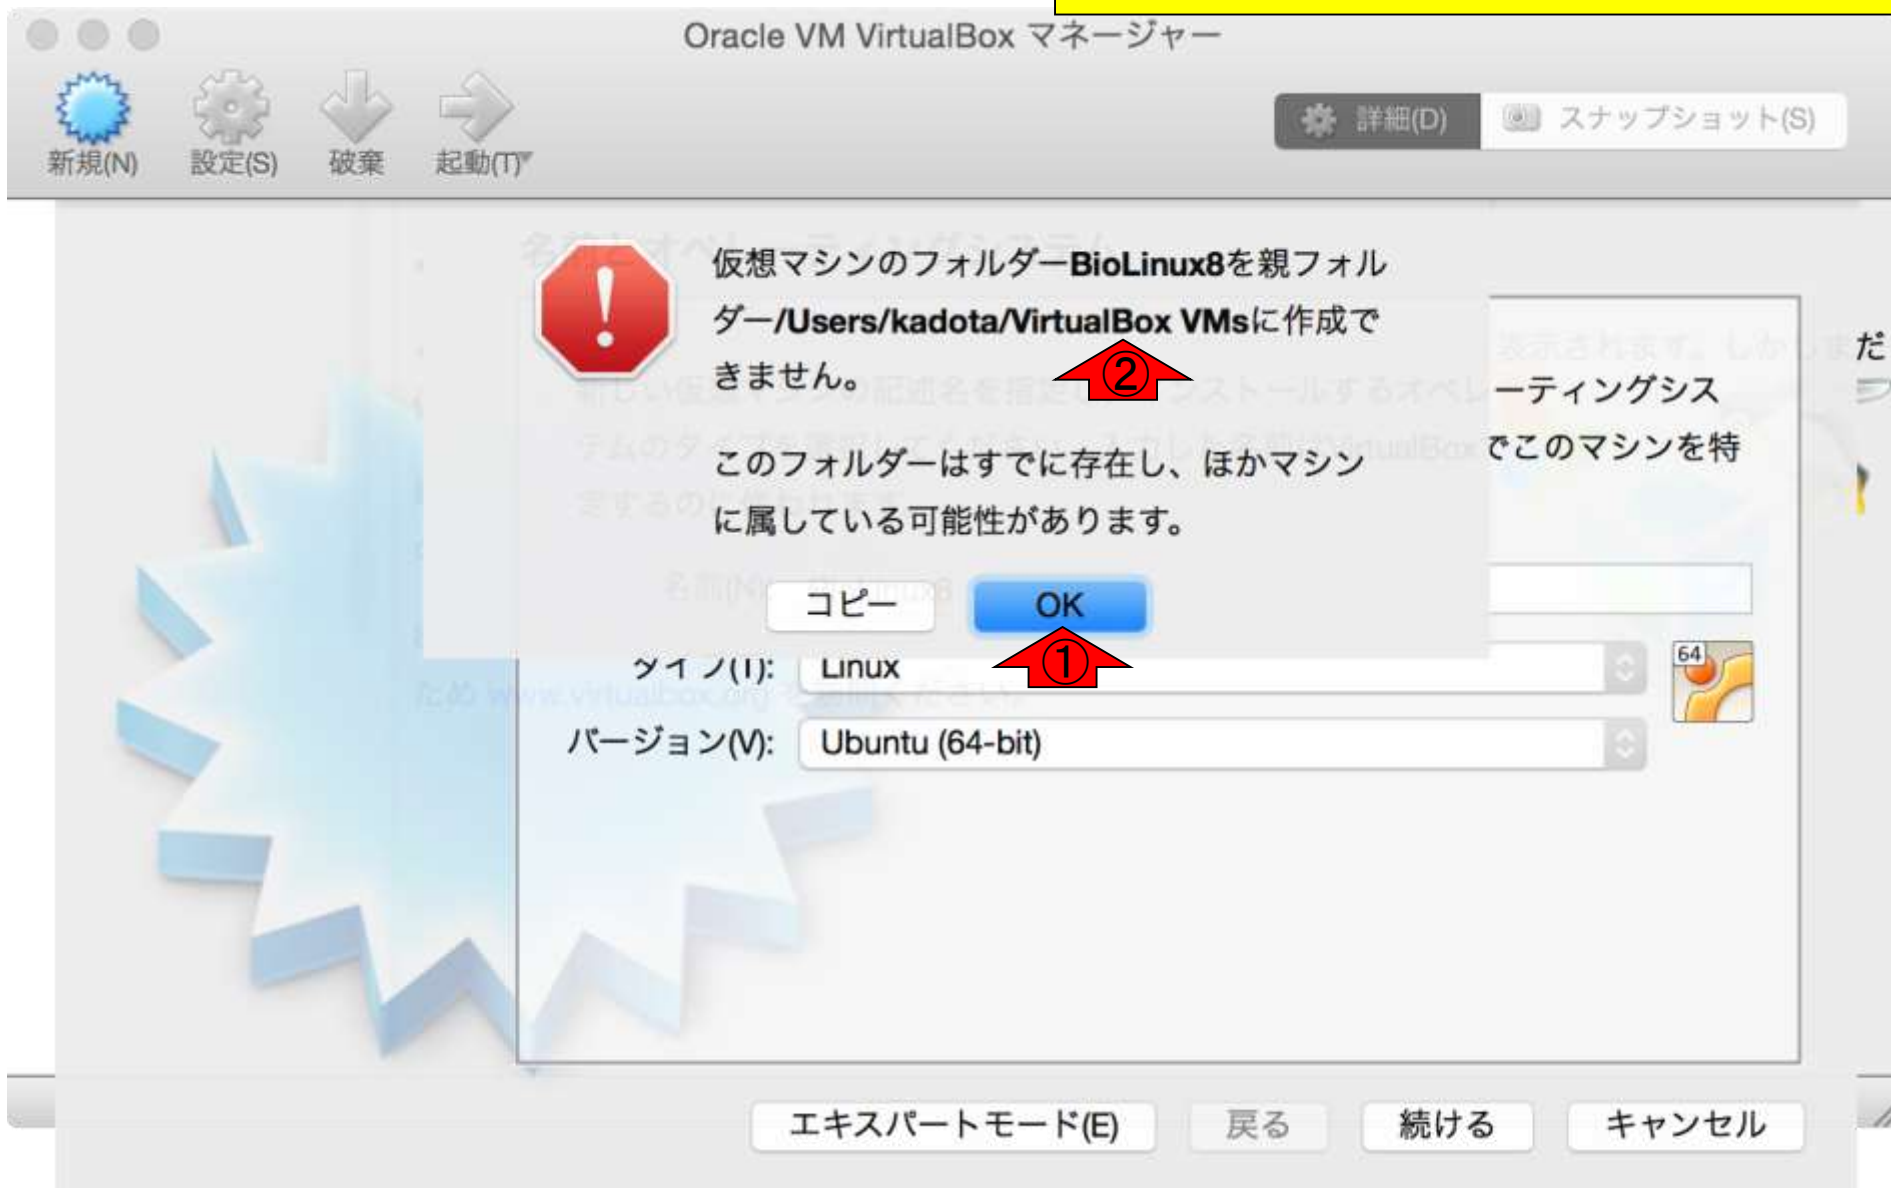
Oracle VM VirtualBox マネージャー

新規(N)
設定(S)
破棄
起動(T)

詳細(D)
スナップショット(S)

仮想マシンのフォルダーBioLinux8を親フォルダー/Users/kadota/VirtualBox VMsに作成できません。

このフォルダーはすでに存在し、ほかマシンに属している可能性があります。

コピー
OK

②
①

ーティングシス
でこのマシンを特
だ

タイプ(T): Linux
バージョン(V): Ubuntu (64-bit)
64

エキスパートモード(E)
戻る
続ける
キャンセル